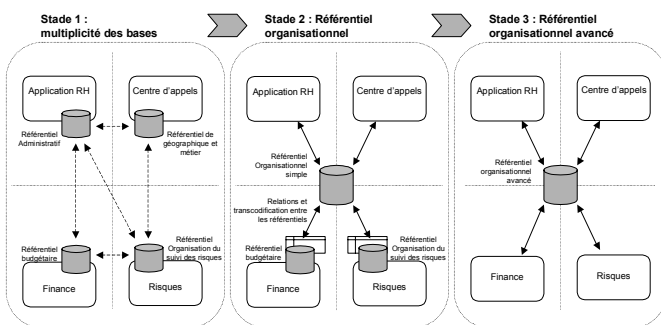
Stade 1 : multiplicité des bases

Application RH

Centre d'appels

Référentiel Administratif

Référentiel de géographique et métier

Référentiel budgétaire

Référentiel Organisation du suivi des risques

Finance

Risques

Stade 2 : Référentiel organisationnel

Application RH

Centre d'appels

Référentiel Organisationnel simple

Relations et transcodification entre les référentiels

Référentiel budgétaire

Référentiel Organisation du suivi des risques

Finance

Risques

Stade 3 : Référentiel organisationnel avancé

Application RH

Centre d'appels

Référentiel organisationnel avancé

Finance

Risques